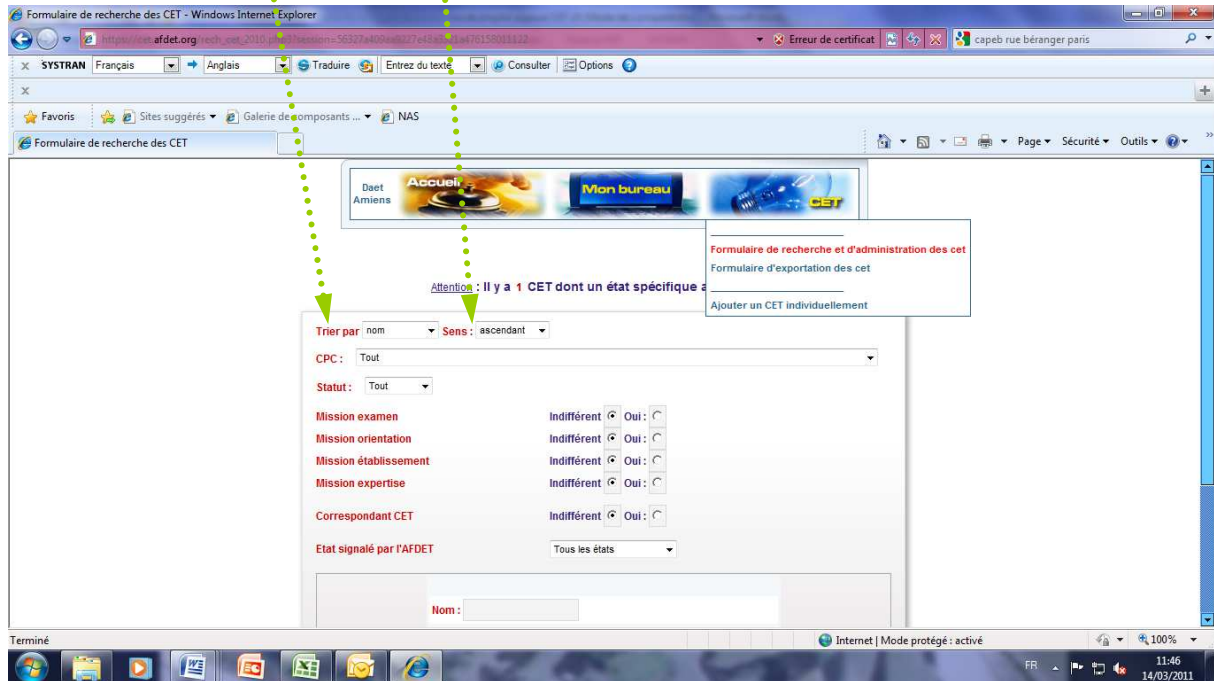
Formulaire de recherche des CET - Windows Internet Explorer

https://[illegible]afdet.org/rech_cet_2010.php?session=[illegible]

Erreur de certificat

capeb rue béranger paris

SYSTRAN Français → Anglais Traduire Entrez du texte Consulter Options

Favoris Sites suggérés Galerie de composants ... NAS

Formulaire de recherche des CET

Page Sécurité Outils

Daet Amiens

Accueil

Mon bureau

CET

Formulaire de recherche et d'administration des cet
Formulaire d'exportation des cet
Ajouter un CET individuellement

Attention : Il y a 1 CET dont un état spécifique a

Trier par nom Sens : ascendant

CPC : Tout

Statut : Tout

Mission examen Indifférent Oui :
Mission orientation Indifférent Oui :
Mission établissement Indifférent Oui :
Mission expertise Indifférent Oui :

Correspondant CET Indifférent Oui :

Etat signalé par l'AFDET Tous les états

Nom :

Terminé

Internet | Mode protégé : activé

100%

FR

11:46
14/03/2011